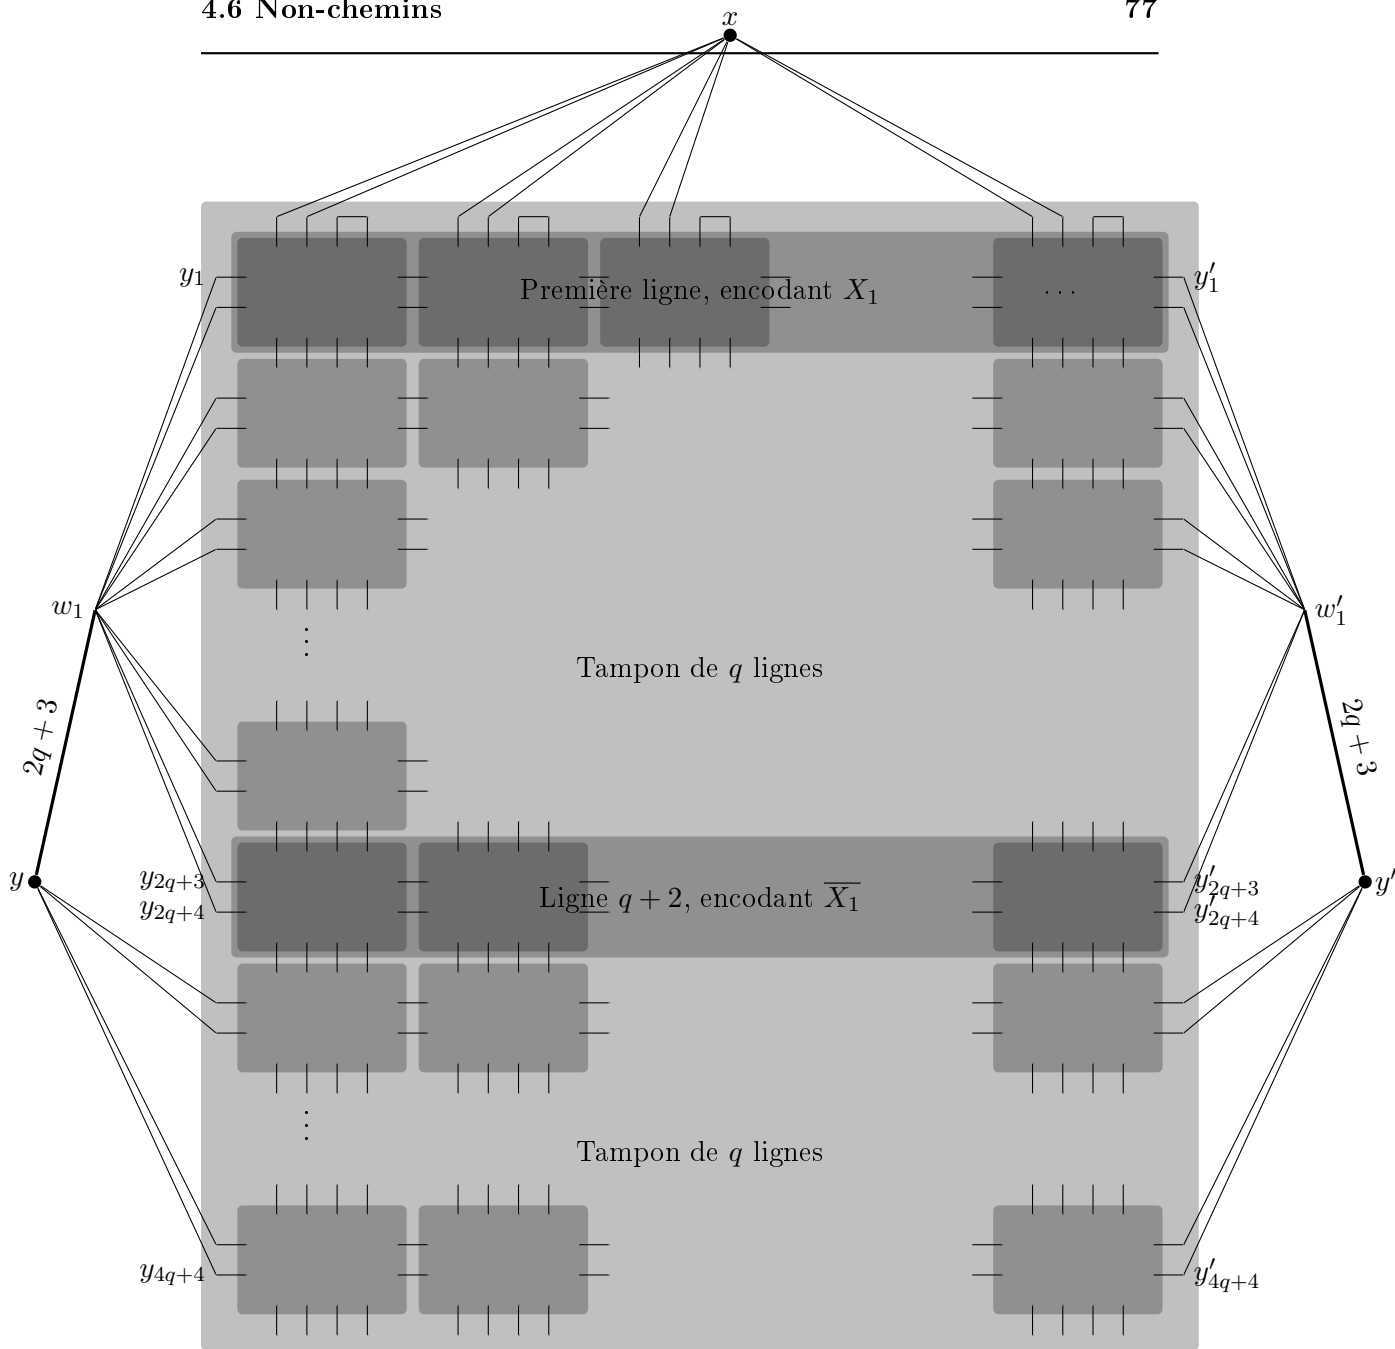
4.6 Non-chemins

77

$x$

$y_1$

Première ligne, encodant $X_1$

$\cdots$

$y'_1$

$w_1$

$w'_1$

Tampon de $q$ lignes

$2q+3$

$2q+3$

$y$

$y_{2q+3}$

$y_{2q+4}$

Ligne $q+2$, encodant $\overline{X_1}$

$y'_{2q+3}$

$y'_{2q+4}$

$y'$

Tampon de $q$ lignes

$y_{4q+4}$

$y'_{4q+4}$